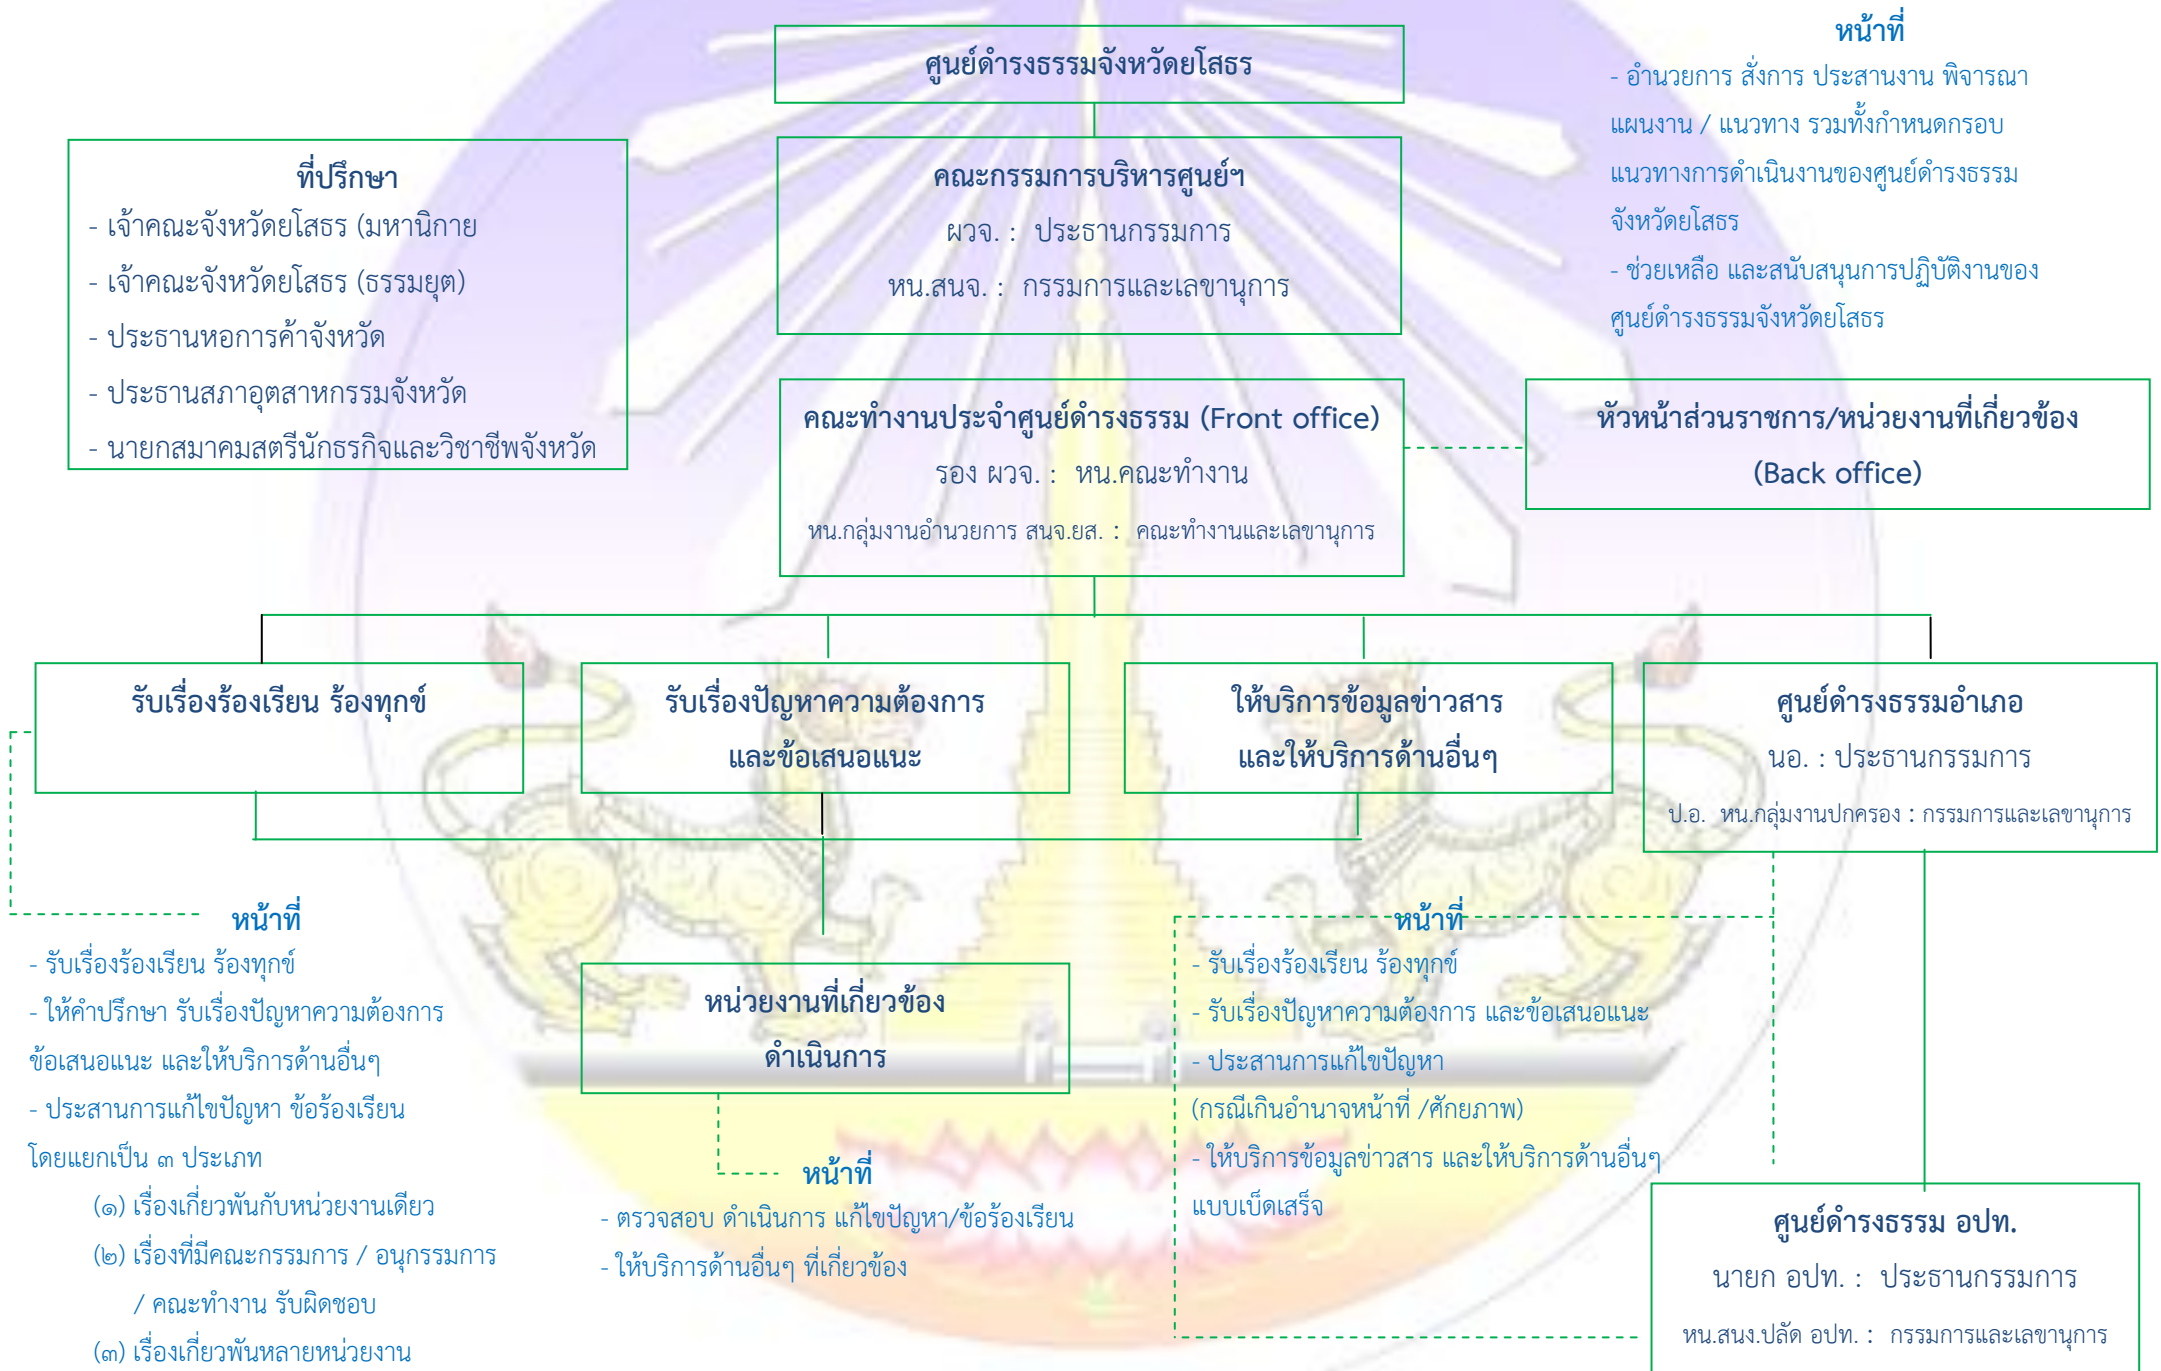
ศูนย์ดำรงธรรมจังหวัดยโสธร

หน้าที่
- อำนวยการ สั่งการ ประสานงาน พิจารณาแผนงาน / แนวทาง รวมทั้งกำหนดกรอบแนวทางการดำเนินงานของศูนย์ดำรงธรรมจังหวัดยโสธร
- ช่วยเหลือ และสนับสนุนการปฏิบัติงานของศูนย์ดำรงธรรมจังหวัดยโสธร

ที่ปรึกษา
- เจ้าคณะจังหวัดยโสธร (มหานิกาย
- เจ้าคณะจังหวัดยโสธร (ธรรมยุต)
- ประธานหอการค้าจังหวัด
- ประธานสภาอุตสาหกรรมจังหวัด
- นายกสมาคมสตรีนักธรกิจและวิชาชีพจังหวัด

คณะกรรมการบริหารศูนย์ฯ
ผวจ. : ประธานกรรมการ
หน.สนจ. : กรรมการและเลขานุการ

คณะทำงานประจำศูนย์ดำรงธรรม (Front office)
รอง ผวจ. : หน.คณะทำงาน
หน.กลุ่มงานอำนวยการ สนจ.ยส. : คณะทำงานและเลขานุการ

หัวหน้าส่วนราชการ/หน่วยงานที่เกี่ยวข้อง (Back office)

รับเรื่องร้องเรียน ร้องทุกข์

รับเรื่องปัญหาความต้องการ และข้อเสนอแนะ

ให้บริการข้อมูลข่าวสาร และให้บริการด้านอื่นๆ

ศูนย์ดำรงธรรมอำเภอ
นอ. : ประธานกรรมการ
ป.อ. หน.กลุ่มงานปกครอง : กรรมการและเลขานุการ

หน้าที่
- รับเรื่องร้องเรียน ร้องทุกข์
- ให้คำปรึกษา รับเรื่องปัญหาความต้องการ ข้อเสนอแนะ และให้บริการด้านอื่นๆ
- ประสานการแก้ไขปัญหา ข้อร้องเรียน โดยแยกเป็น ๓ ประเภท
(๑) เรื่องเกี่ยวพันกับหน่วยงานเดียว
(๒) เรื่องที่มีคณะกรรมการ / อนุกรรมการ / คณะทำงาน รับผิดชอบ
(๓) เรื่องเกี่ยวพันหลายหน่วยงาน

หน่วยงานที่เกี่ยวข้อง ดำเนินการ

หน้าที่
- ตรวจสอบ ดำเนินการ แก้ไขปัญหา/ข้อร้องเรียน
- ให้บริการด้านอื่นๆ ที่เกี่ยวข้อง

หน้าที่
- รับเรื่องร้องเรียน ร้องทุกข์
- รับเรื่องปัญหาความต้องการ และข้อเสนอแนะ
- ประสานการแก้ไขปัญหา (กรณีเกินอำนาจหน้าที่ /ศักยภาพ)
- ให้บริการข้อมูลข่าวสาร และให้บริการด้านอื่นๆ แบบเบ็ดเสร็จ

ศูนย์ดำรงธรรม อปท.
นายก อปท. : ประธานกรรมการ
หน.สนง.ปลัด อปท. : กรรมการและเลขานุการ